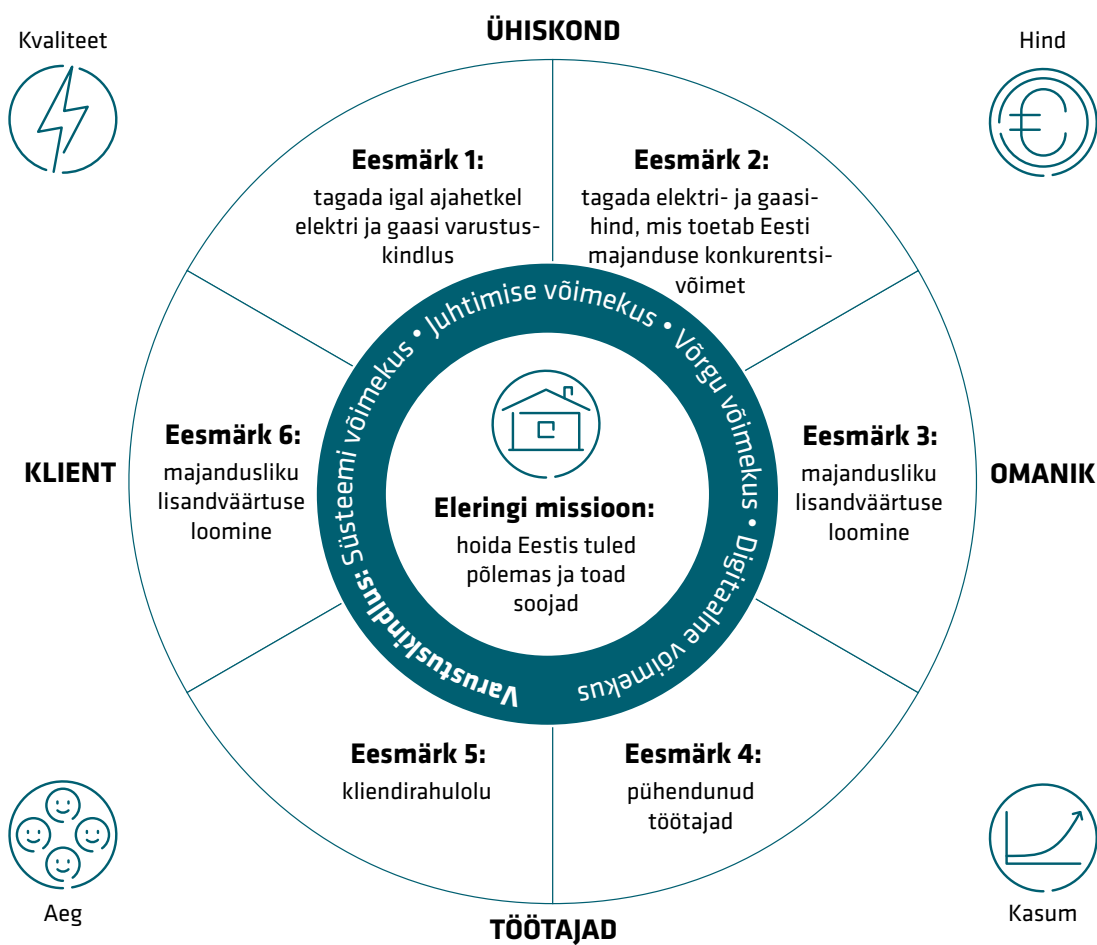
Kvaliteet

ÜHISKOND

Hind

Eesmärk 1:
tagada igal ajahetkel elektri ja gaasi varustuskindlus

Eesmärk 2:
tagada elektri- ja gaasihind, mis toetab Eesti majanduse konkurentsivõimet

Varustuskindlus: Süsteemi võimekus • Juhtimise võimekus • Võrgu võimekus • Digitaalne võimekus

KLIENT

Eesmärk 6:
majandusliku lisandväärtuse loomine

Eleringi missioon:
hoida Eestis tuled põlemas ja toad soojad

Eesmärk 3:
majandusliku lisandväärtuse loomine

OMANIK

Eesmärk 5:
kliendirahulolu

Eesmärk 4:
pühendunud töötajad

Aeg

TÖÖTAJAD

Kasum